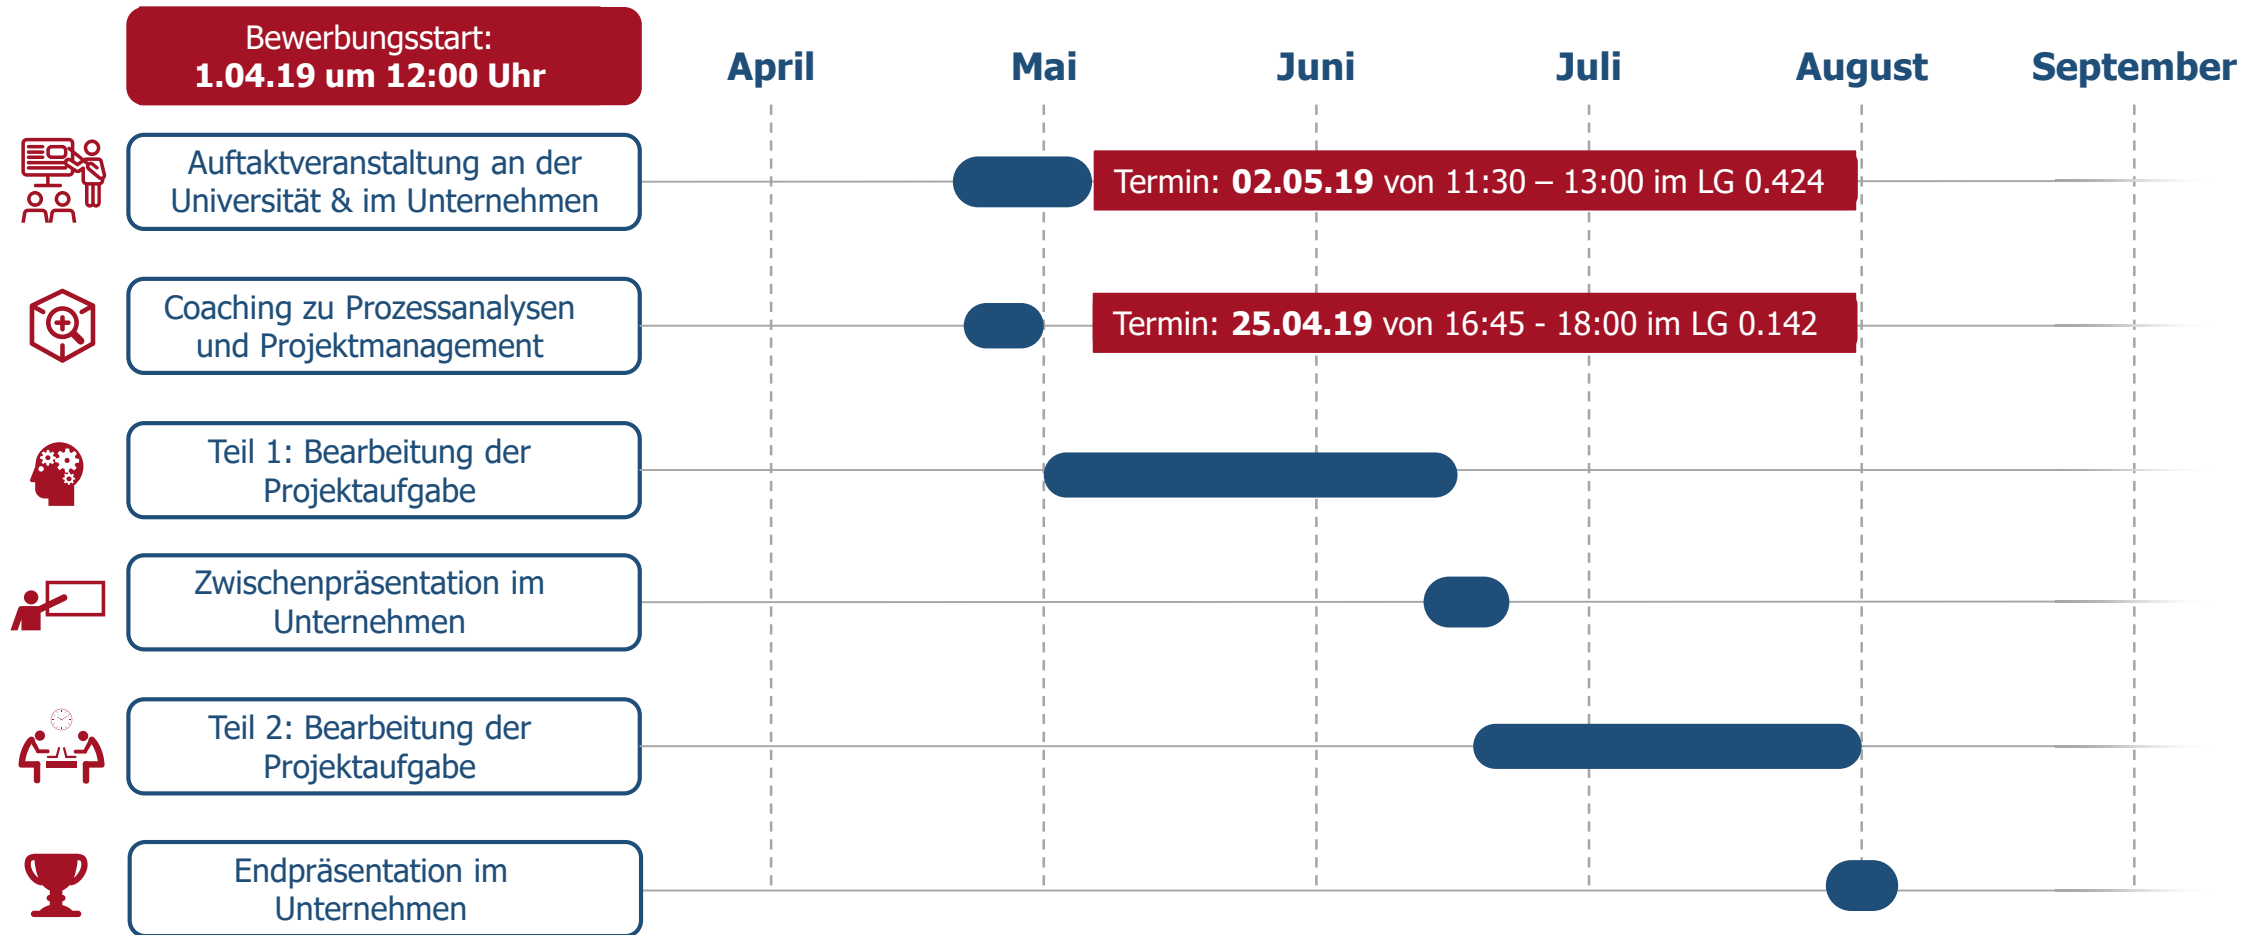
Bewerbungsstart:
1.04.19 um 12:00 Uhr

April Mai Juni Juli August September

Auftaktveranstaltung an der Universität & im Unternehmen

Termin: 02.05.19 von 11:30 – 13:00 im LG 0.424

Coaching zu Prozessanalysen und Projektmanagement

Termin: 25.04.19 von 16:45 - 18:00 im LG 0.142

Teil 1: Bearbeitung der Projektaufgabe

Zwischenpräsentation im Unternehmen

Teil 2: Bearbeitung der Projektaufgabe

Endpräsentation im Unternehmen